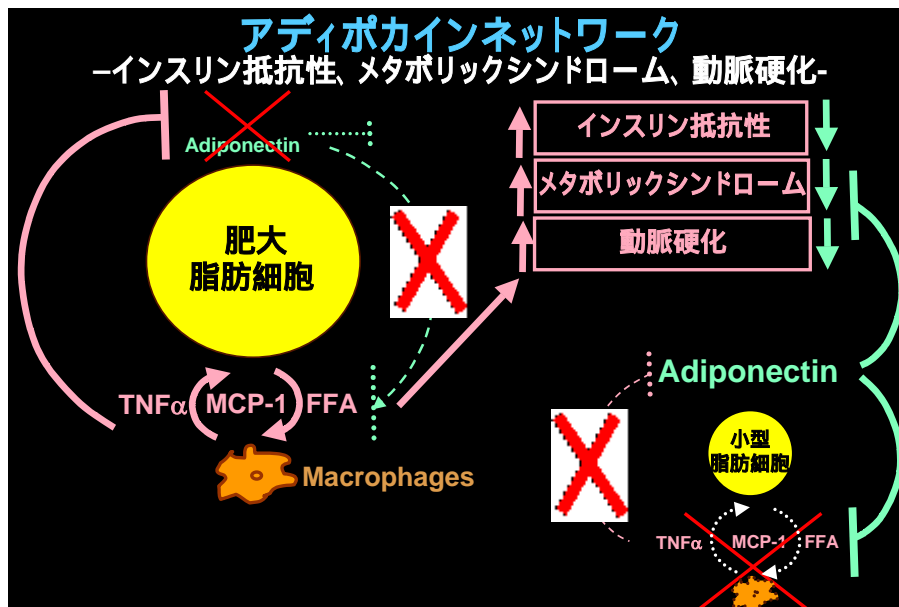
アディポカインネットワーク
–インスリン抵抗性、メタボリックシンドローム、動脈硬化-

Adiponectin

肥大
脂肪細胞

TNFα MCP-1 FFA

Macrophages

インスリン抵抗性
メタボリックシンドローム
動脈硬化

Adiponectin

小型
脂肪細胞

TNFα MCP-1 FFA